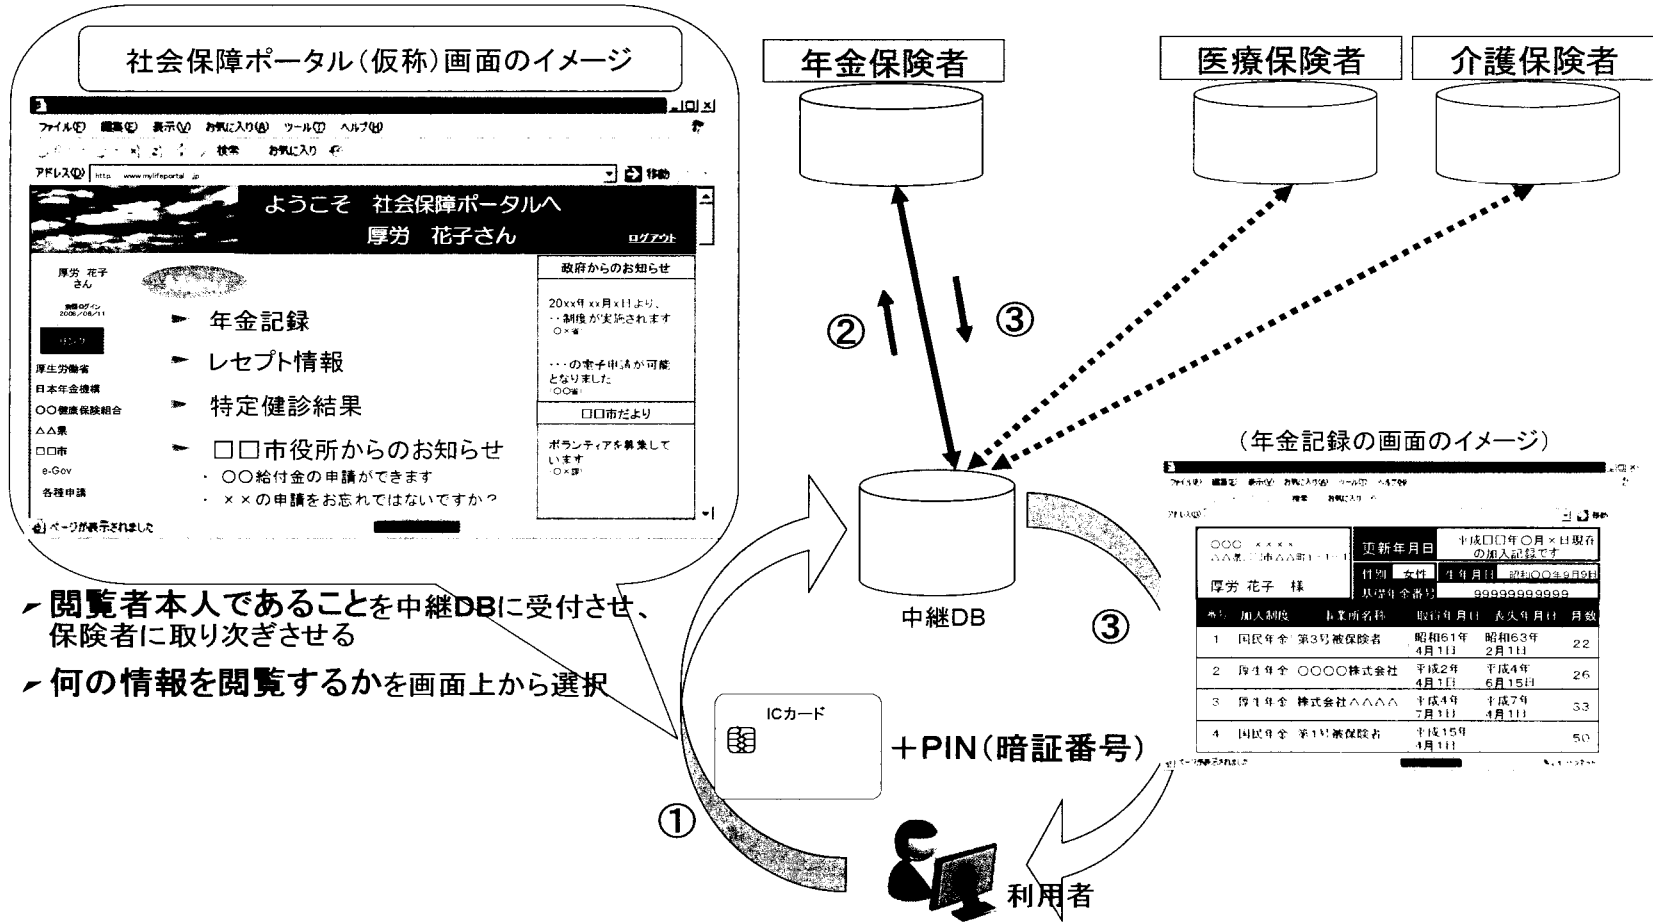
社会保障ポータル(仮称)画面のイメージ

ファイル(F) 編集(E) 表示(V) お気に入り(A) ツール(T) ヘルプ(H)

検索 お気に入り

アドレス(D) http www.mylifeportal.jp

移動

ようこそ 社会保障ポータルへ

厚労 花子さん

ログアウト

厚労 花子さん

前回ログイン 2008/08/11

厚生労働省

日本年金機構

○○健康保険組合

△△県

□□市

e-Gov

各種申請

年金記録

レセプト情報

特定健診結果

□□市役所からのお知らせ

・○○給付金の申請ができます

・××の申請をお忘れではないですか?

政府からのお知らせ

20xx年xx月x日より、・・制度が実施されます ○×省

・・・の電子申請が可能となりました ○○省

□□市だより

ボランティアを募集しています ○×課

ページが表示されました

閲覧者本人であることを中継DBに受付させ、保険者に取り次ぎさせる

何の情報を閲覧するかを画面上から選択

年金保険者

医療保険者

介護保険者

②

③

中継DB

③

①

ICカード

+PIN(暗証番号)

利用者

(年金記録の画面のイメージ)

○○○ ××××

△△県□□市△△町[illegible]

厚労 花子 様

更新年月日

平成□□年○月×日現在の加入記録です

性別 女性 生年月日 昭和○○年9月9日

基礎年金番号 9999999999

| 番号 | 加入制度 | 事業所名称 | 取得年月日 | 喪失年月日 | 月数 |
|---|---|---|---|---|---|
| 1 | 国民年金 | 第3号被保険者 | 昭和61年4月1日 | 昭和63年2月1日 | 22 |
| 2 | 厚生年金 | ○○○○株式会社 | 平成2年4月1日 | 平成4年6月15日 | 26 |
| 3 | 厚生年金 | 株式会社△△△△ | 平成4年7月1日 | 平成7年4月1日 | 33 |
| 4 | 国民年金 | 第1号被保険者 | 平成15年4月1日 | | 50 |